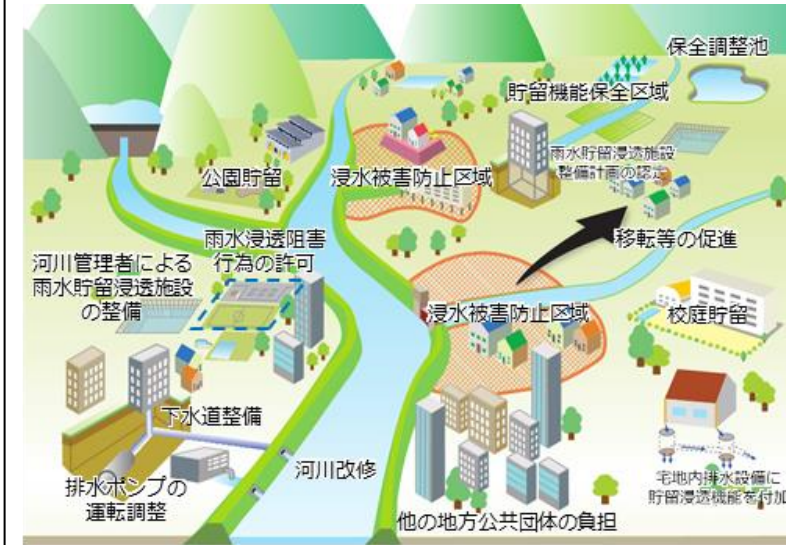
保全調整池

貯留機能保全区域

公園貯留

浸水被害防止区域

雨水貯留浸透施設整備計画の認定

移転等の促進

雨水浸透阻害行為の許可

河川管理者による雨水貯留浸透施設の整備

浸水被害防止区域

校庭貯留

下水道整備

河川改修

排水ポンプの運転調整

他の地方公共団体の負担

宅地内排水設備に貯留浸透機能を付加